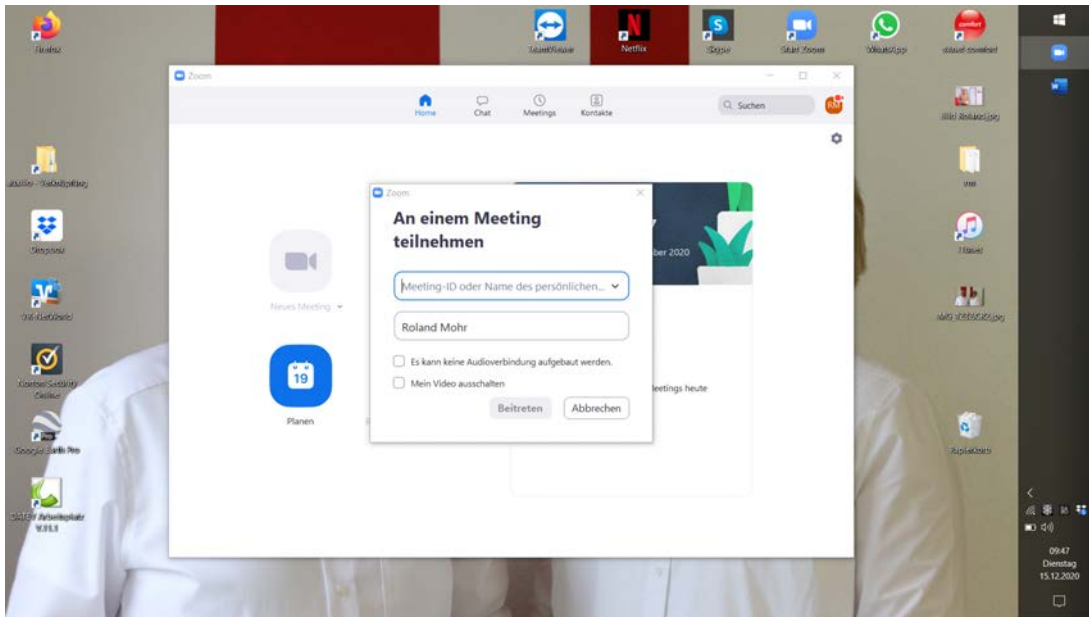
Firefox
TeamViewer
Netflix
Skype
Start Zoom
WhatsApp
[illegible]

Zoom
Home
Chat
Meetings
Kontakte
Suchen
RM

Zoom
An einem Meeting teilnehmen
Meeting-ID oder Name des persönlichen...
Roland Mohr
Es kann keine Audioverbindung aufgebaut werden.
Mein Video ausschalten
Beitreten
Abbrechen

Neues Meeting
19
Planen
ber 2020
leetings heute

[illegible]
Dropbox
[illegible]
Norton Security Online
Google Earth Pro
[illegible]
iTunes
Papierkorb

09:47
Dienstag
15.12.2020